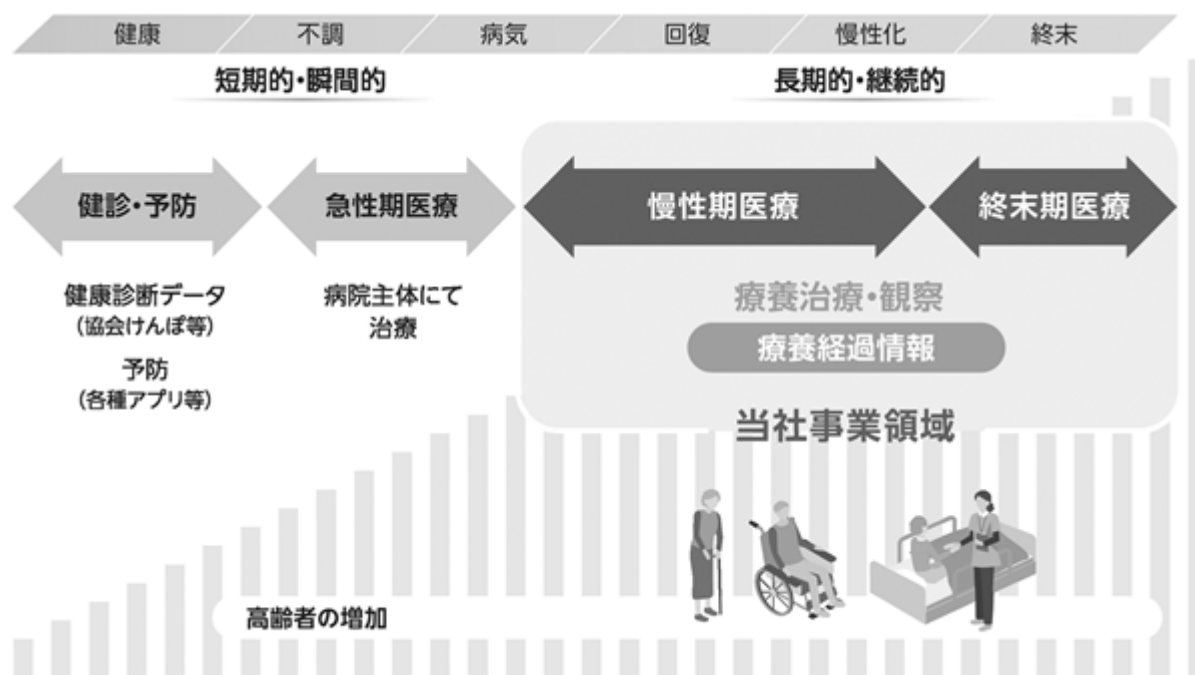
健康　不調　病気　回復　慢性化　終末

短期的・瞬間的

長期的・継続的

健診・予防

急性期医療

慢性期医療

終末期医療

健康診断データ
（協会けんぽ等）

予防
（各種アプリ等）

病院主体にて
治療

療養治療・観察

療養経過情報

当社事業領域

高齢者の増加